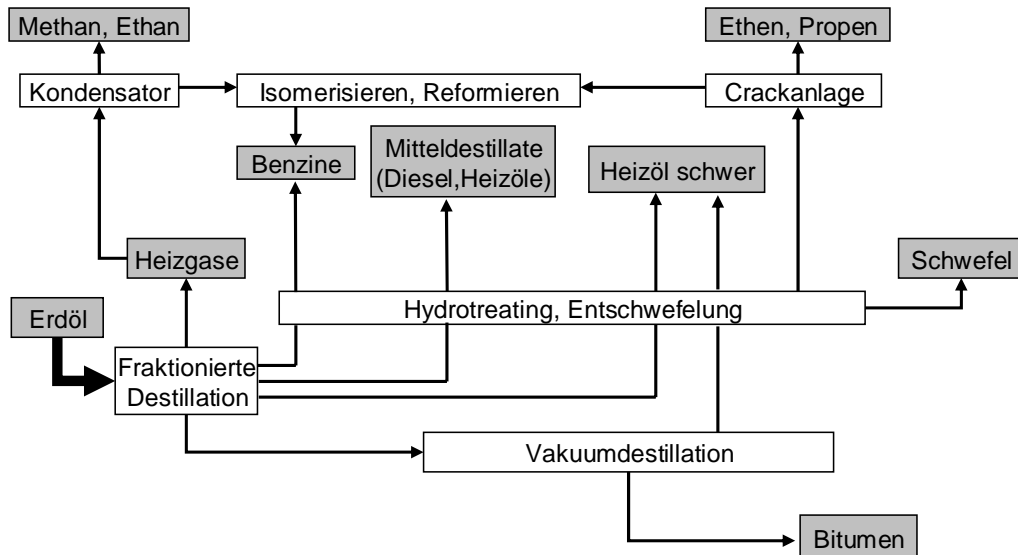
Methan, Ethan

Ethen, Propen

Kondensator

Isomerisieren, Reformieren

Crackanlage

Benzine

Mitteldestillate (Diesel,Heizöle)

Heizöl schwer

Heizgase

Schwefel

Erdöl

Hydrotreating, Entschwefelung

Fraktionierte Destillation

Vakuumdestillation

Bitumen